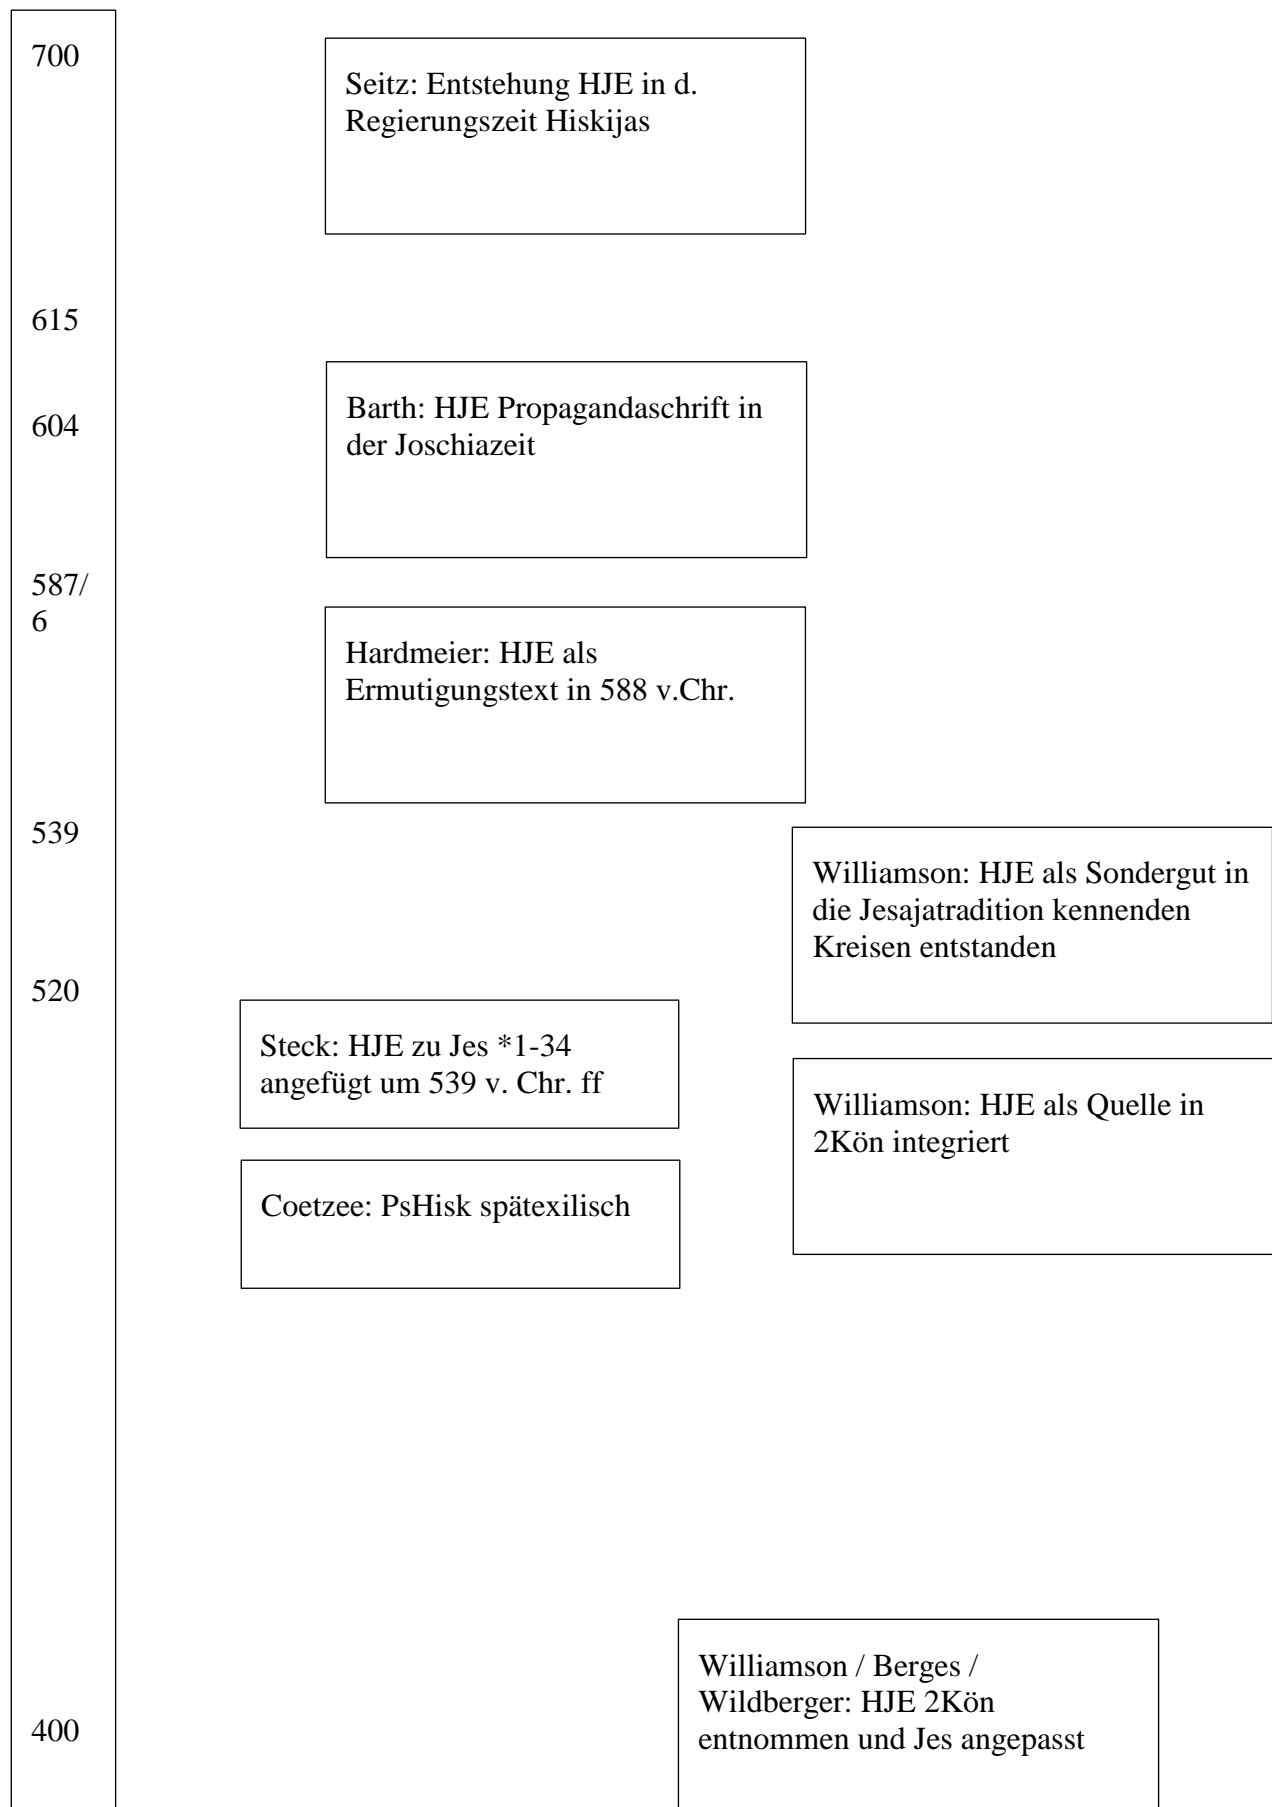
700

Seitz: Entstehung HJE in d. Regierungszeit Hiskijas

615

604

Barth: HJE Propagandaschrift in der Joschiazeit

587/
6

Hardmeier: HJE als Ermutigungstext in 588 v.Chr.

539

Williamson: HJE als Sondergut in die Jesajatradition kennenden Kreisen entstanden

520

Steck: HJE zu Jes *1-34 angefügt um 539 v. Chr. ff

Williamson: HJE als Quelle in 2Kön integriert

Coetzee: PsHisk spätexilisch

Williamson / Berges / Wildberger: HJE 2Kön entnommen und Jes angepasst

400